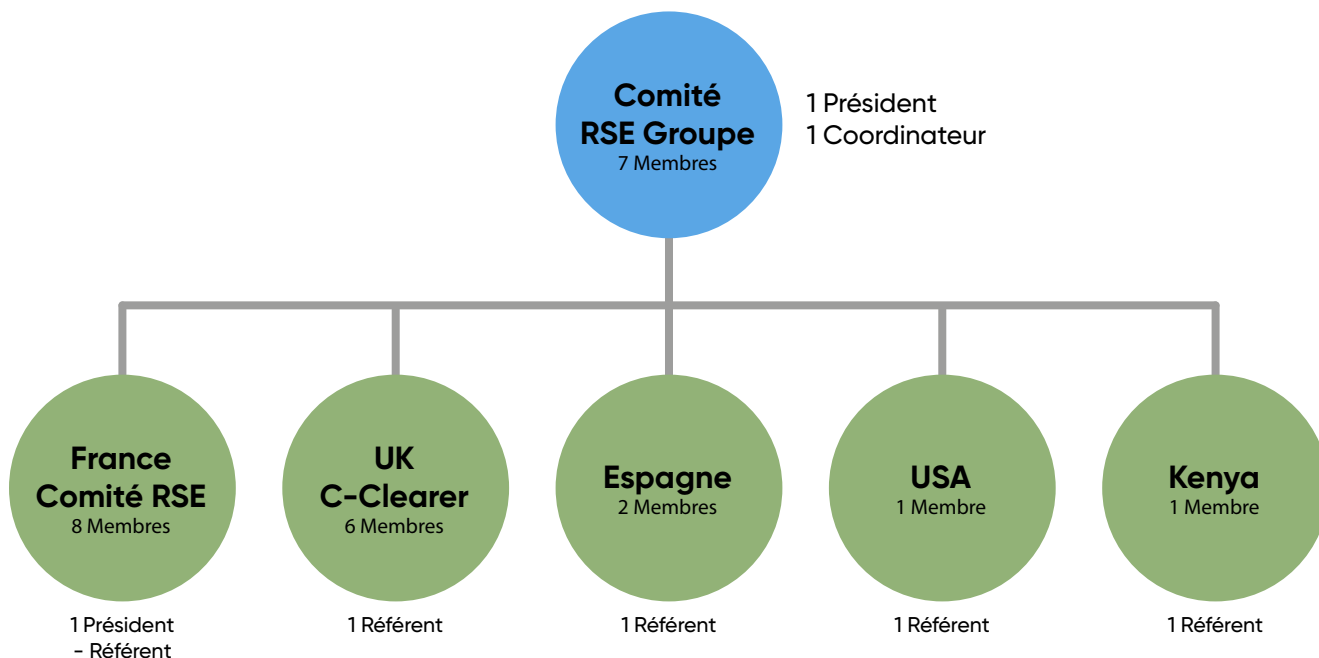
Comité RSE Groupe
7 Membres

1 Président
1 Coordinateur

France Comité RSE
8 Membres

1 Président - Référent

UK C-Clearer
6 Membres

1 Référent

Espagne
2 Membres

1 Référent

USA
1 Membre

1 Référent

Kenya
1 Membre

1 Référent